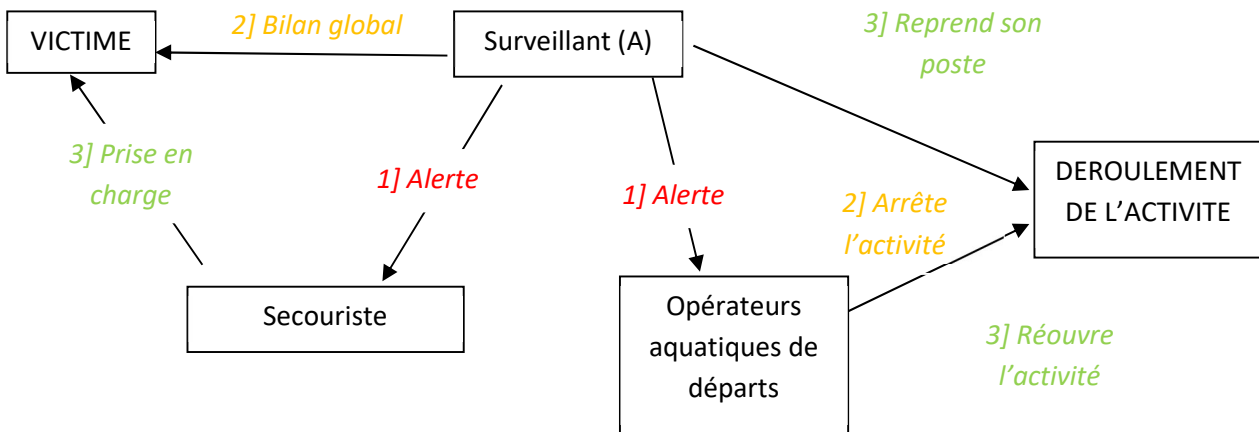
VICTIME

2] Bilan global

Surveillant (A)

3] Reprend son poste

3] Prise en charge

1] Alerte

1] Alerte

DEROULEMENT DE L'ACTIVITE

2] Arrête l'activité

Secouriste

Opérateurs aquatiques de départs

3] Réouvre l'activité